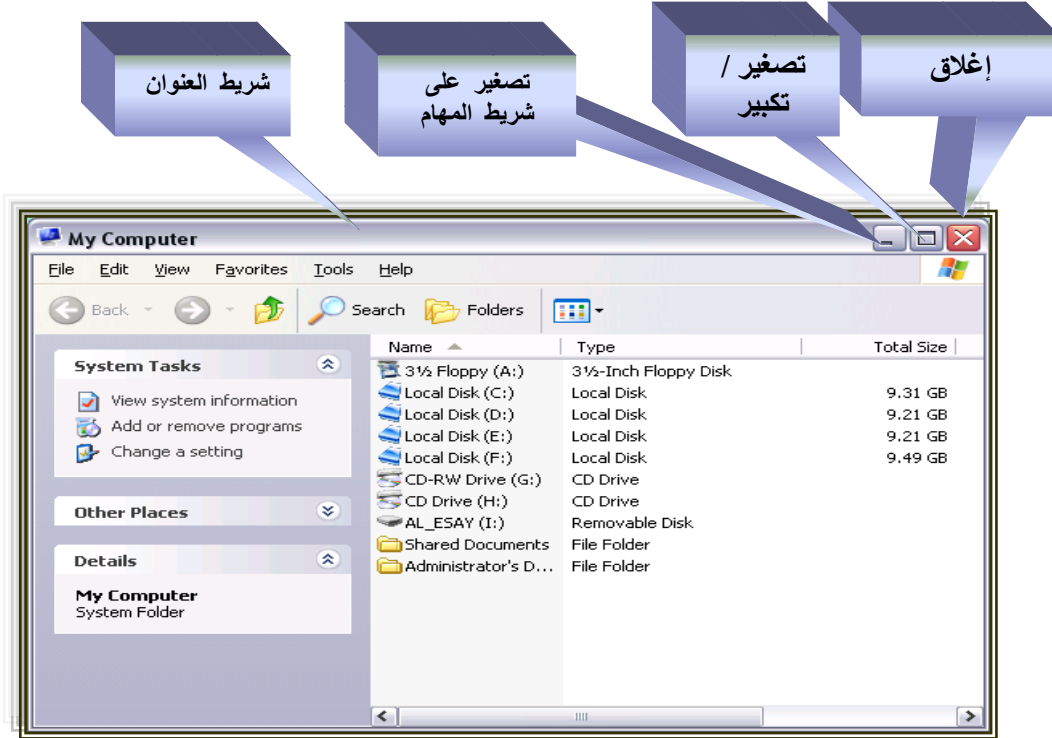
شريط العنوان

تصغير على شريط المهام

تصغير / تكبير

إغلاق

My Computer

File Edit View Favorites Tools Help

Back Search Folders

System Tasks

View system information
Add or remove programs
Change a setting

Other Places

Details

My Computer
System Folder

| Name | Type | Total Size |
|---|---|---|
| 3½ Floppy (A:) | 3½-Inch Floppy Disk | |
| Local Disk (C:) | Local Disk | 9.31 GB |
| Local Disk (D:) | Local Disk | 9.21 GB |
| Local Disk (E:) | Local Disk | 9.21 GB |
| Local Disk (F:) | Local Disk | 9.49 GB |
| CD-RW Drive (G:) | CD Drive | |
| CD Drive (H:) | CD Drive | |
| AL_ESAY (I:) | Removable Disk | |
| Shared Documents | File Folder | |
| Administrator's D... | File Folder | |